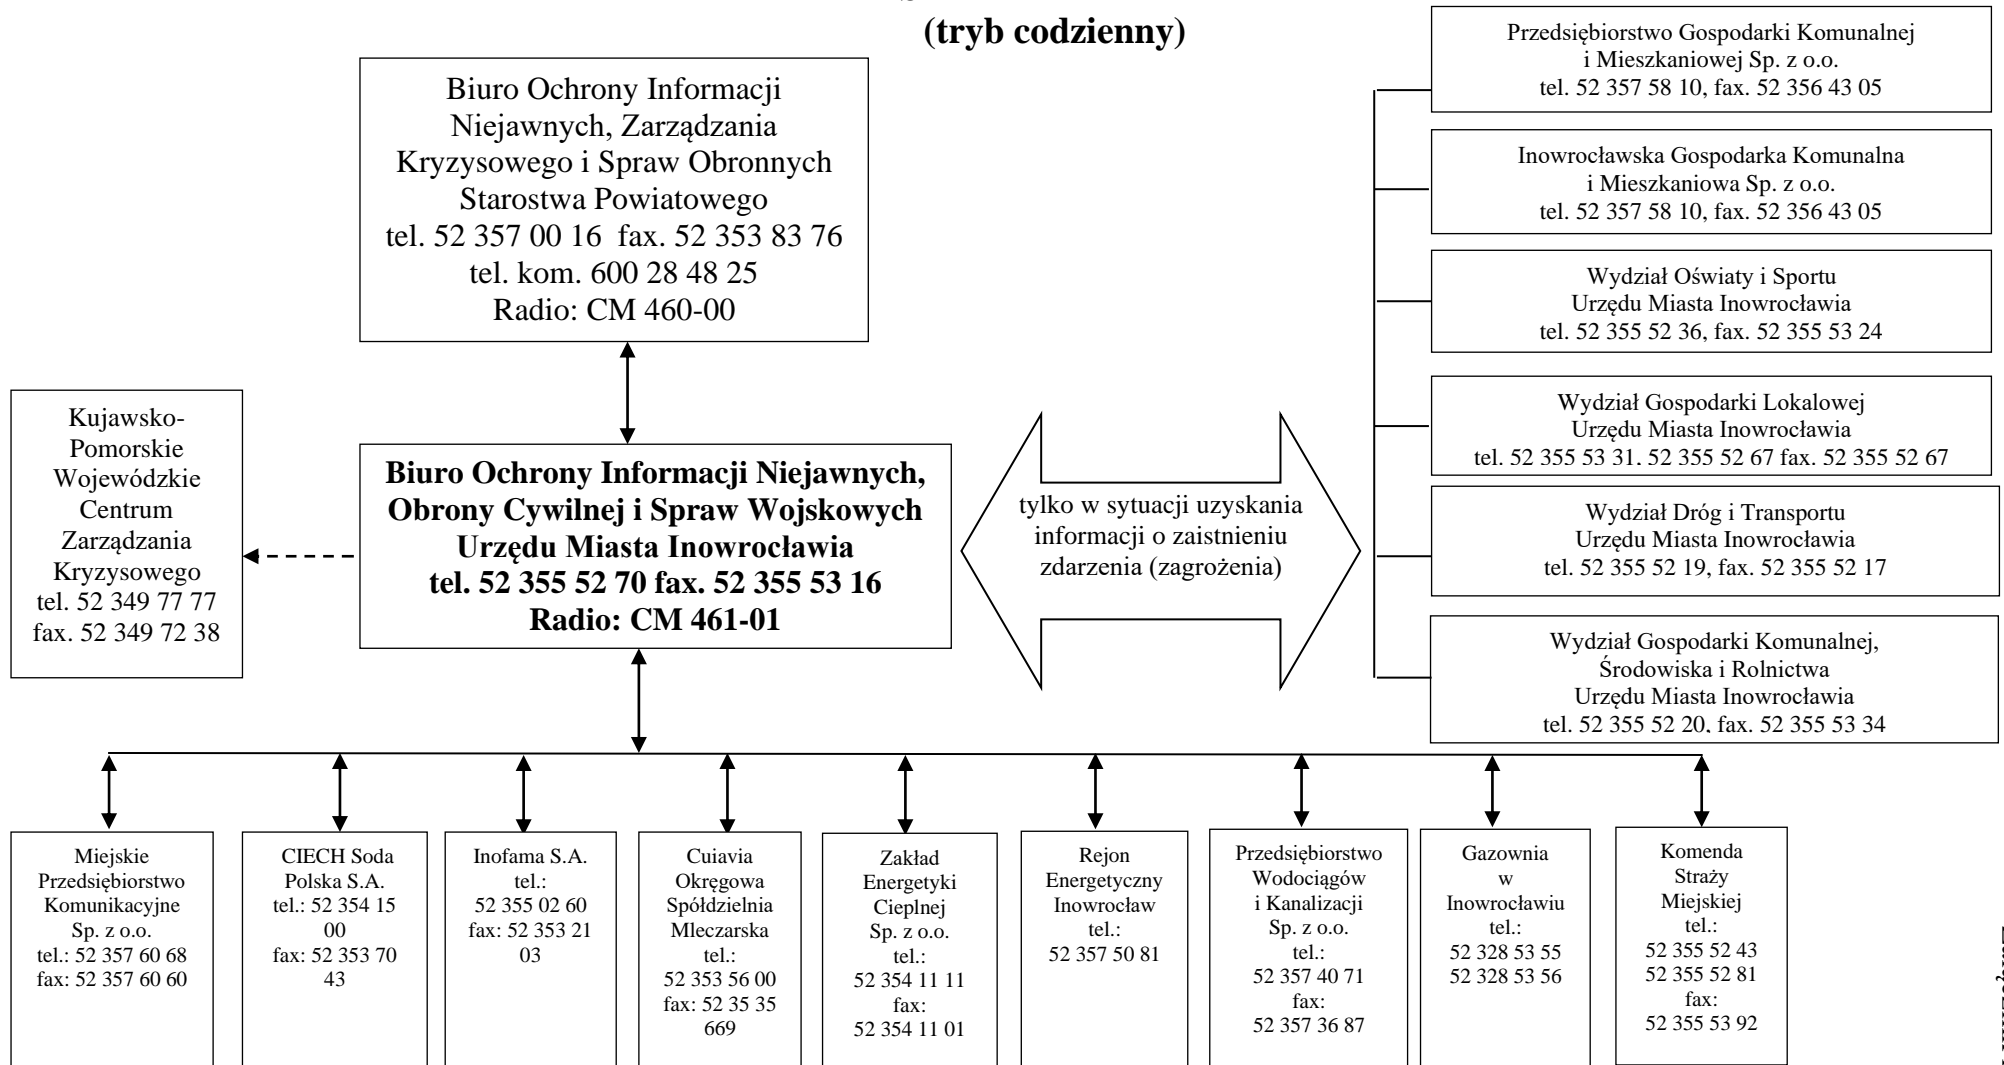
(tryb codzienny)

Biuro Ochrony Informacji Niejawnych, Zarządzania Kryzysowego i Spraw Obronnych Starostwa Powiatowego
tel. 52 357 00 16 fax. 52 353 83 76
tel. kom. 600 28 48 25
Radio: CM 460-00

Przedsiębiorstwo Gospodarki Komunalnej i Mieszkaniowej Sp. z o.o.
tel. 52 357 58 10, fax. 52 356 43 05

Inowrocławska Gospodarka Komunalna i Mieszkaniowa Sp. z o.o.
tel. 52 357 58 10, fax. 52 356 43 05

Wydział Oświaty i Sportu
Urzędu Miasta Inowrocławia
tel. 52 355 52 36, fax. 52 355 53 24

Wydział Gospodarki Lokalowej
Urzędu Miasta Inowrocławia
tel. 52 355 53 31, 52 355 52 67 fax. 52 355 52 67

Wydział Dróg i Transportu
Urzędu Miasta Inowrocławia
tel. 52 355 52 19, fax. 52 355 52 17

Wydział Gospodarki Komunalnej, Środowiska i Rolnictwa
Urzędu Miasta Inowrocławia
tel. 52 355 52 20, fax. 52 355 53 34

Kujawsko-Pomorskie Wojewódzkie Centrum Zarządzania Kryzysowego
tel. 52 349 77 77
fax. 52 349 72 38

Biuro Ochrony Informacji Niejawnych, Obrony Cywilnej i Spraw Wojskowych Urzędu Miasta Inowrocławia
tel. 52 355 52 70 fax. 52 355 53 16
Radio: CM 461-01

tylko w sytuacji uzyskania informacji o zaistnieniu zdarzenia (zagrożenia)

Miejskie Przedsiębiorstwo Komunikacyjne Sp. z o.o.
tel.: 52 357 60 68
fax: 52 357 60 60

CIECH Soda Polska S.A.
tel.: 52 354 15 00
fax: 52 353 70 43

Inofama S.A.
tel.:
52 355 02 60
fax: 52 353 21 03

Cuiavia Okręgowa Spółdzielnia Mleczarska
tel.:
52 353 56 00
fax: 52 35 35 669

Zakład Energetyki Cieplnej Sp. z o.o.
tel.:
52 354 11 11
fax:
52 354 11 01

Rejon Energetyczny Inowrocław
tel.:
52 357 50 81

Przedsiębiorstwo Wodociągów i Kanalizacji Sp. z o.o.
tel.:
52 357 40 71
fax:
52 357 36 87

Gazownia w Inowrocławiu
tel.:
52 328 53 55
52 328 53 56

Komenda Straży Miejskiej
tel.:
52 355 52 43
52 355 52 81
fax:
52 355 53 92